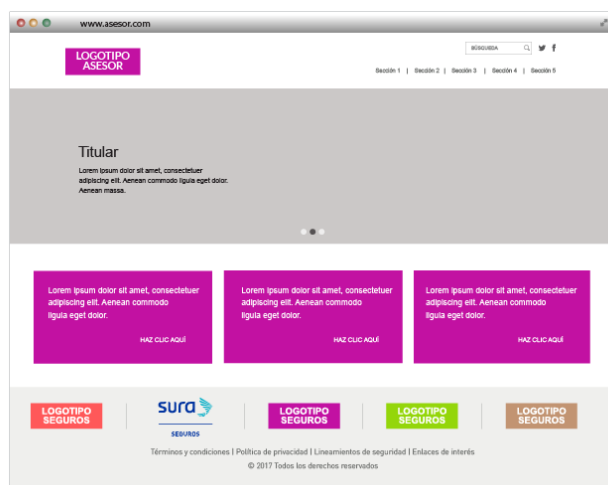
www.asesor.com

LOGOTIPO ASESOR

BÚSQUEDA

Sección 1 | Sección 2 | Sección 3 | Sección 4 | Sección 5

Titular

Lorem ipsum dolor sit amet, consectetuer adipiscing elit. Aenean commodo ligula eget dolor. Aenean massa.

Lorem ipsum dolor sit amet, consectetuer adipiscing elit. Aenean commodo ligula eget dolor.

HAZ CLIC AQUÍ

Lorem ipsum dolor sit amet, consectetuer adipiscing elit. Aenean commodo ligula eget dolor.

HAZ CLIC AQUÍ

Lorem ipsum dolor sit amet, consectetuer adipiscing elit. Aenean commodo ligula eget dolor.

HAZ CLIC AQUÍ

LOGOTIPO SEGUROS

sura SEGUROS

LOGOTIPO SEGUROS

LOGOTIPO SEGUROS

LOGOTIPO SEGUROS

Términos y condiciones | Política de privacidad | Lineamientos de seguridad | Enlaces de interés

© 2017 Todos los derechos reservados